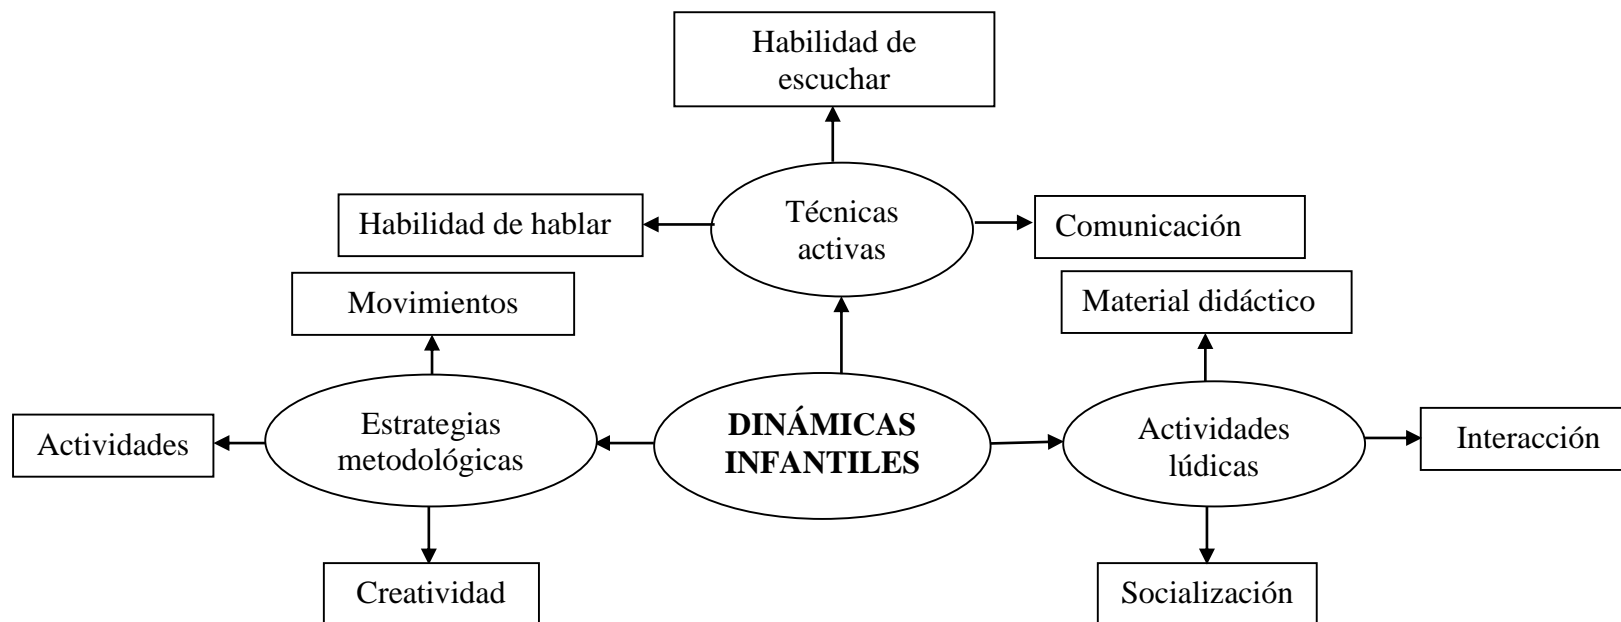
Habilidad de escuchar

Habilidad de hablar

Técnicas activas

Comunicación

Movimientos

Material didáctico

Actividades

Estrategias metodológicas

**DINÁMICAS INFANTILES**

Actividades lúdicas

Interacción

Creatividad

Socialización